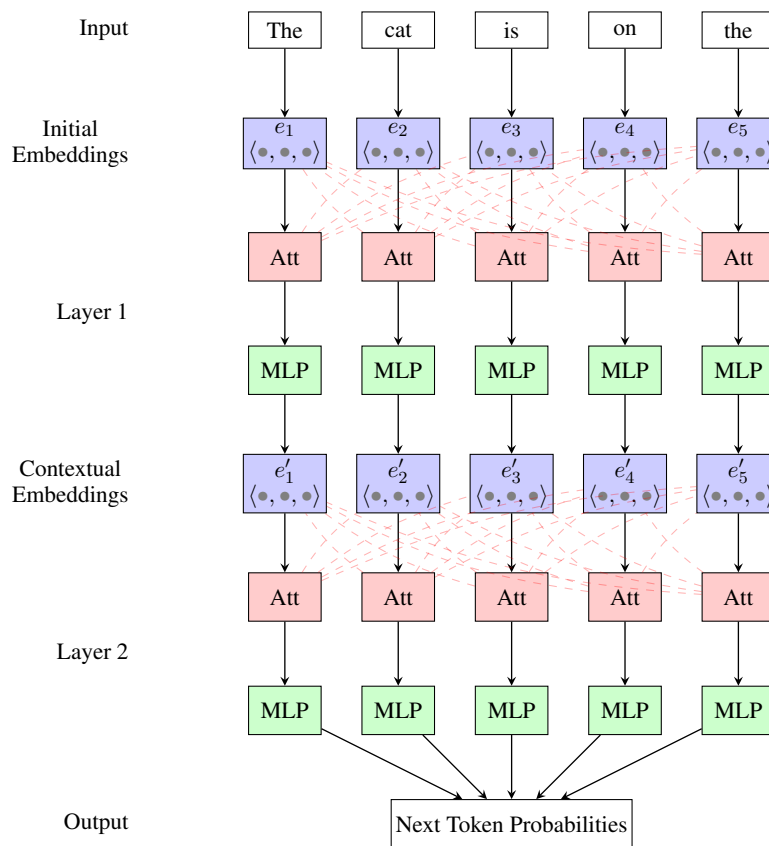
Input

The cat is on the

Initial Embeddings

$e_1$ $\langle \bullet, \bullet, \bullet \rangle$ $e_2$ $\langle \bullet, \bullet, \bullet \rangle$ $e_3$ $\langle \bullet, \bullet, \bullet \rangle$ $e_4$ $\langle \bullet, \bullet, \bullet \rangle$ $e_5$ $\langle \bullet, \bullet, \bullet$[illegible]

Att Att Att Att Att

Layer 1

MLP MLP MLP MLP MLP

Contextual Embeddings

$e'_1$ $\langle \bullet, \bullet, \bullet \rangle$ $e'_2$ $\langle \bullet, \bullet, \bullet \rangle$ $e'_3$ $\langle \bullet, \bullet, \bullet \rangle$ $e'_4$ $\langle \bullet, \bullet, \bullet \rangle$ $e'_5$ $\langle \bullet, \bullet, \bullet$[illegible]

Att Att Att Att Att

Layer 2

MLP MLP MLP MLP MLP

Output

Next Token Probabilities